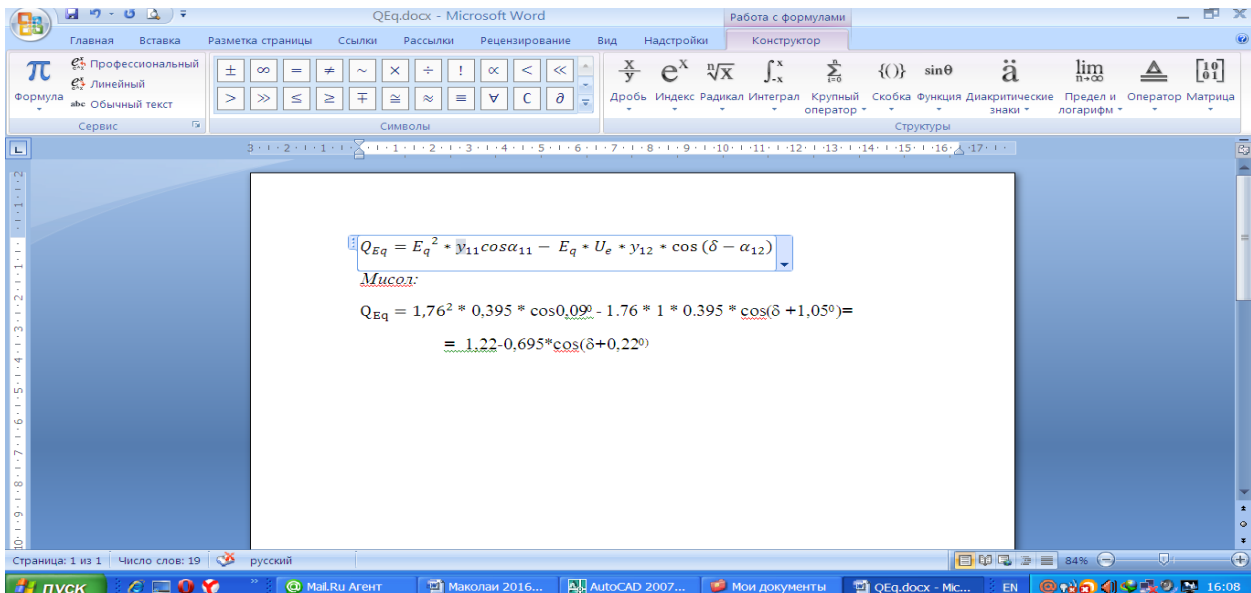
QEq.docx - Microsoft Word

Работа с формулами

Главная Вставка Разметка страницы Ссылки Рассылки Рецензирование Вид Надстройки Конструктор

Формула

Профессиональный
Линейный
abc Обычный текст

Сервис

$\pm$ $\infty$ $=$ $\neq$ $\sim$ $\times$ $\div$ ! $\propto$ $<$ $\ll$
$>$ $\gg$ $\leq$ $\geq$ $\mp$ $\cong$ $\approx$ $\equiv$ $\forall$ $\complement$ $\partial$

Символы

Дробь Индекс Радикал Интеграл Крупный оператор Скобка Функция Диакритические знаки Предел и логарифм Оператор Матрица

Структуры

$Q_{Eq} = {E_q}^2 * y_{11} cos\alpha_{11} - E_q * U_e * y_{12} * \cos(\delta - \alpha_{12})$

Мисол:

$Q_{Eq}$ = 1,76$^2$ * 0,395 * cos0,09$^0$ - 1.76 * 1 * 0.395 * cos(δ +1,05$^0$)=

= 1,22-0,695*cos(δ+0,22$^0$)

Страница: 1 из 1 Число слов: 19 русский 84%

пуск Mail.Ru Агент Маколаи 2016... AutoCAD 2007... Мои документы QEq.docx - Mic... EN 16:08